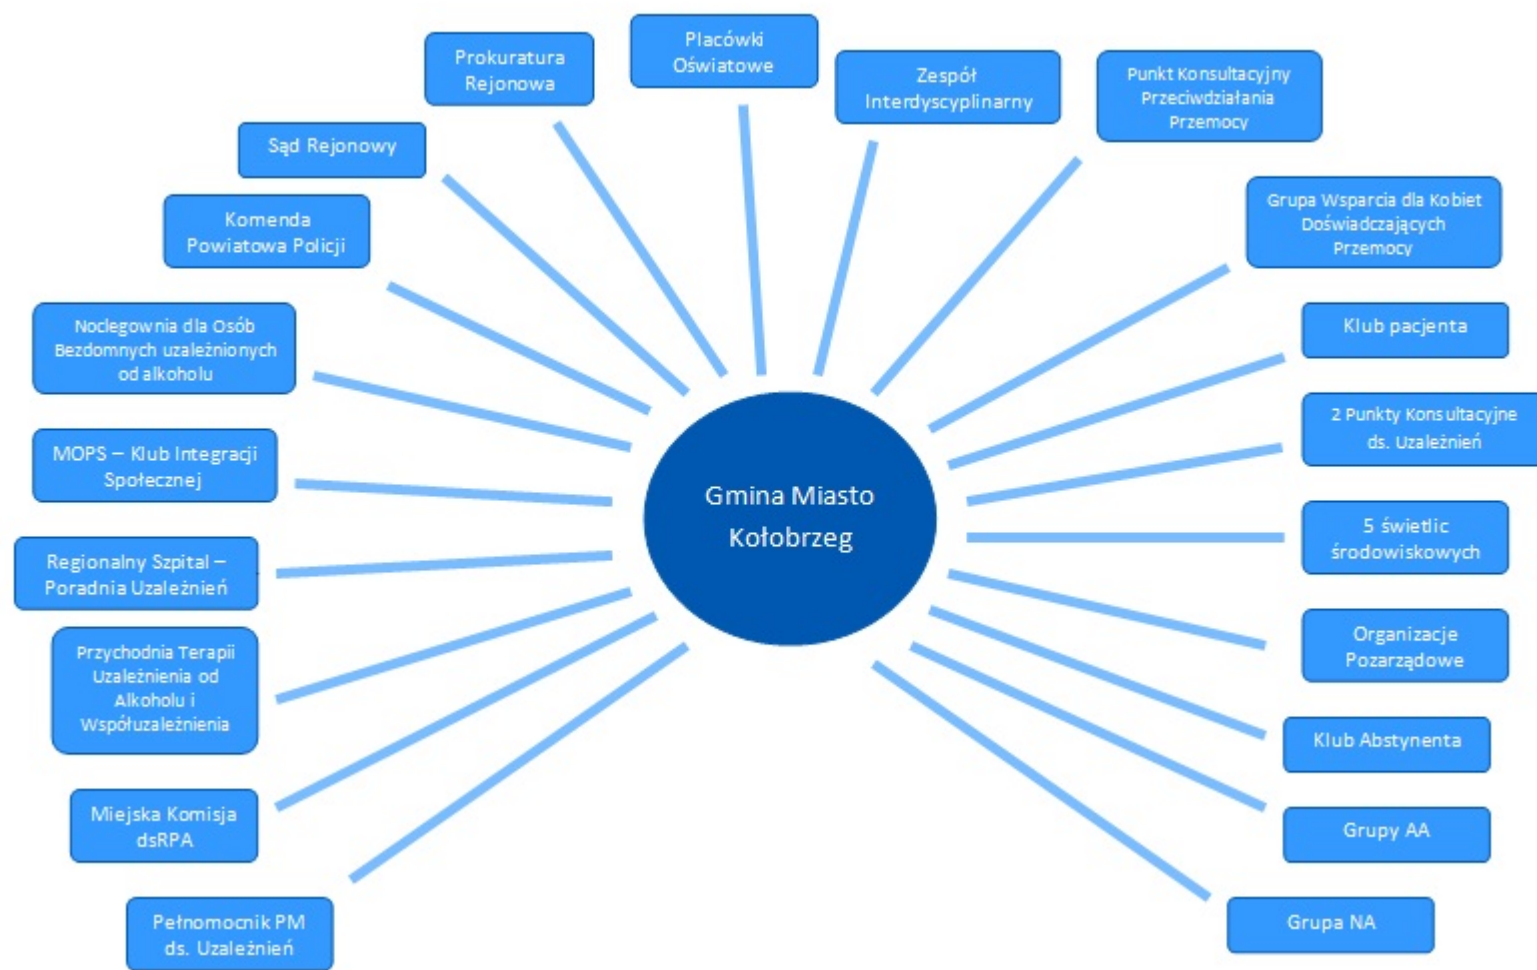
Placówki Oświatowe

Prokuratura Rejonowa

Zespół Interdyscyplinarny

Punkt Konsultacyjny Przeciwdziałania Przemocy

Sąd Rejonowy

Komenda Powiatowa Policji

Grupa Wsparcia dla Kobiet Doświadczających Przemocy

Noclegownia dla Osób Bezdomnych uzależnionych od alkoholu

Klub pacjenta

2 Punkty Konsultacyjne ds. Uzależnień

MOPS – Klub Integracji Społecznej

Gmina Miasto Kołobrzeg

5 świetlic środowiskowych

Regionalny Szpital – Poradnia Uzależnień

Organizacje Pozarządowe

Przychodnia Terapii Uzależnienia od Alkoholu i Współuzależnienia

Klub Abstynenta

Miejska Komisja dsRPA

Grupy AA

Pełnomocnik PM ds. Uzależnień

Grupa NA